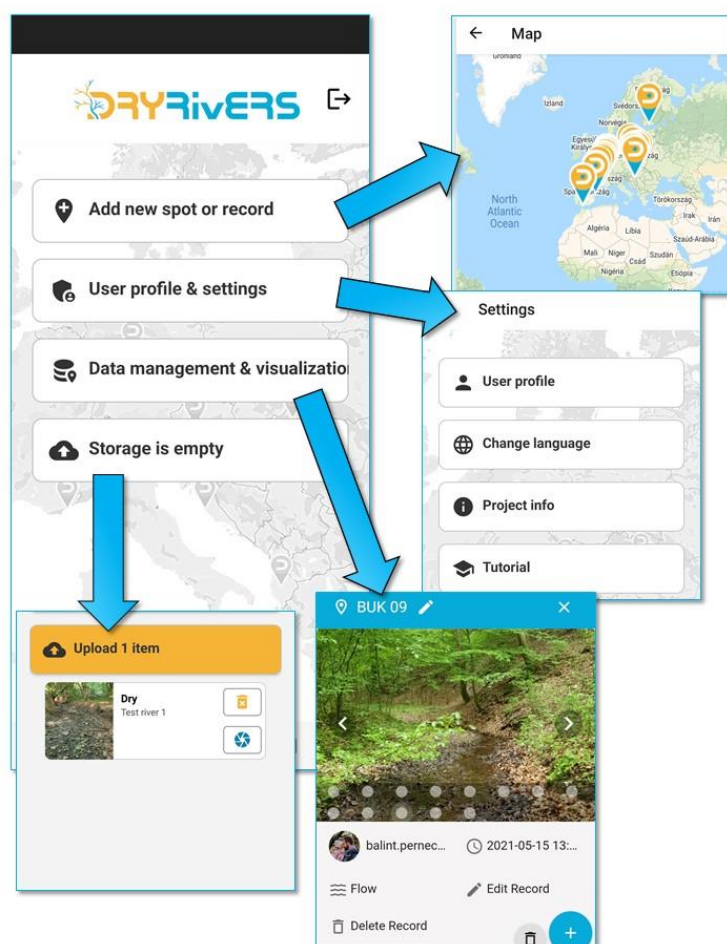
DRYRivERS

Add new spot or record

User profile & settings

Data management & visualizatio

Storage is empty

Map

Grönland

Izland

Svédors

Norvégia

Egyesült Király

North Atlantic Ocean

Spa

Törökország

Irak

Irán

Algéria

Líbia

Szaúd-Arábia

Mali

Niger

Szudán

Csád

Nigéria

Etiópia

Settings

User profile

Change language

Project info

Tutorial

Upload 1 item

Dry

Test river 1

BUK 09

balint.pernec...

2021-05-15 13:...

Flow

Edit Record

Delete Record

+